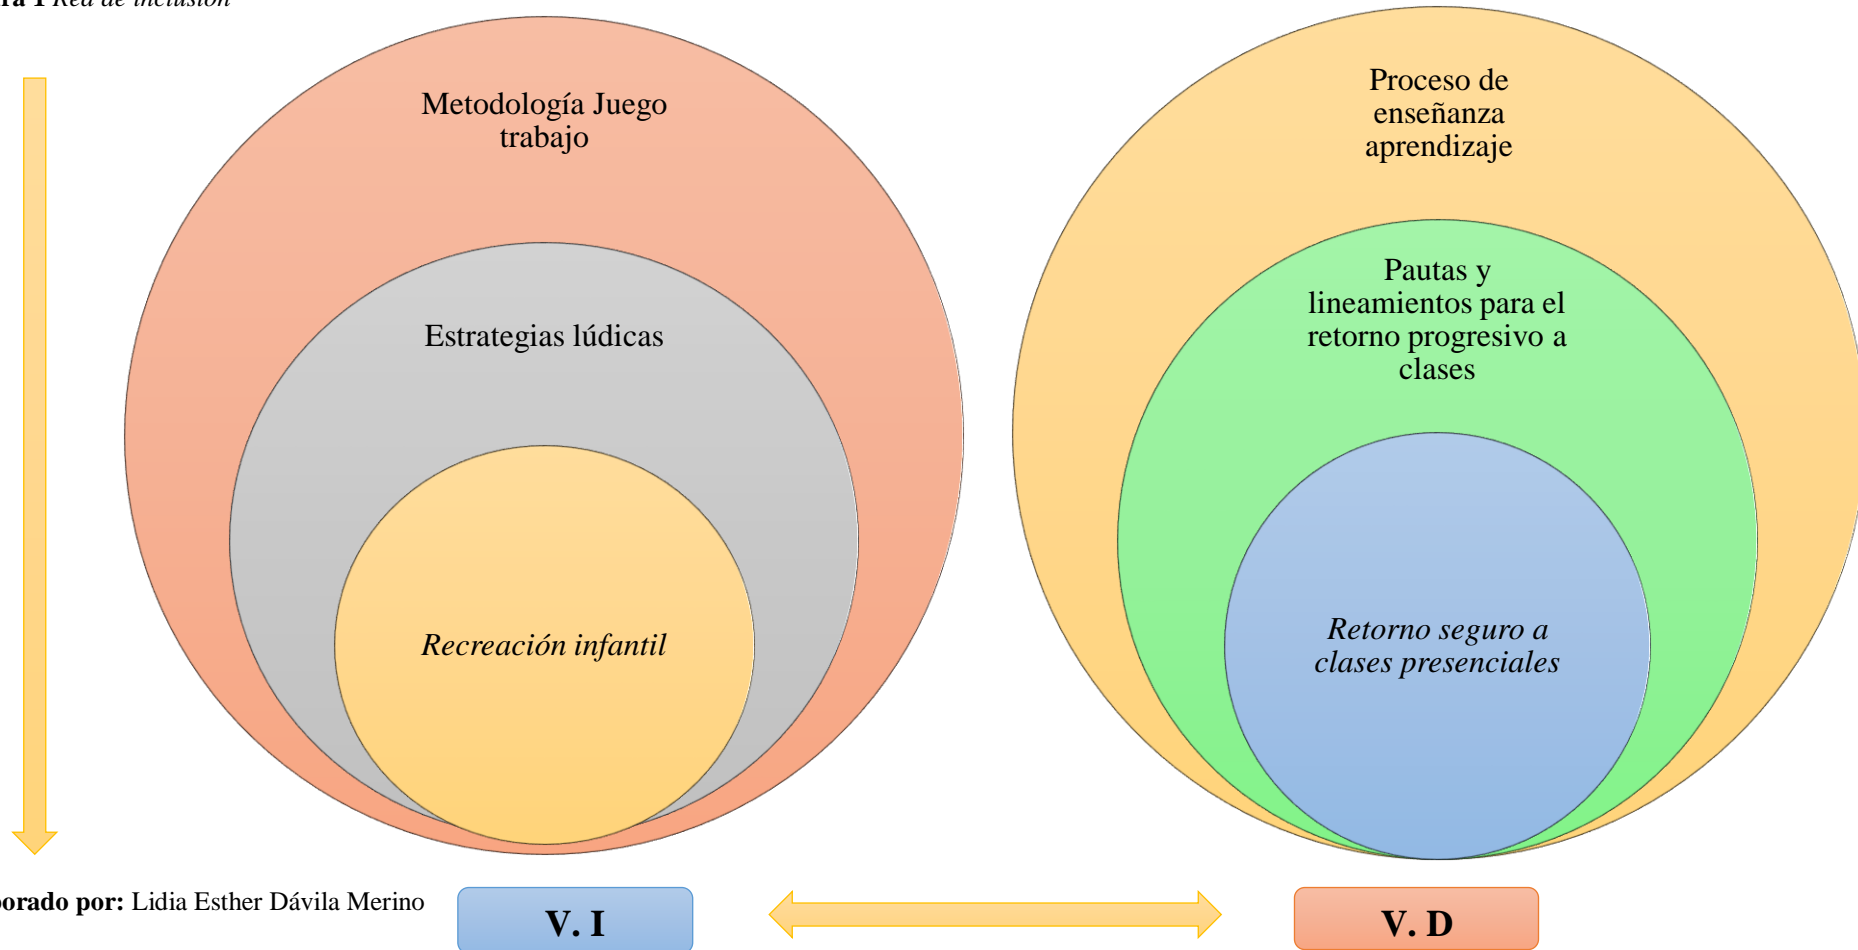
ra 1 Red de inclusión

Metodología Juego trabajo

Estrategias lúdicas

Recreación infantil

Proceso de enseñanza aprendizaje

Pautas y lineamientos para el retorno progresivo a clases

Retorno seguro a clases presenciales

orado por: Lidia Esther Dávila Merino

V. I

V. D